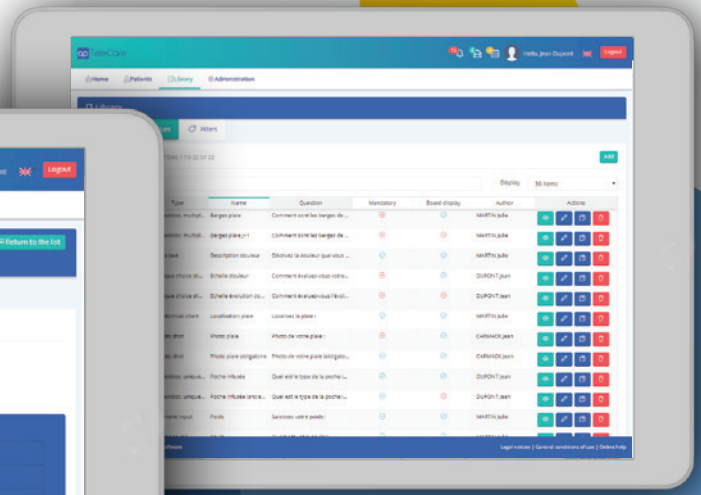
eeCare

Hello, Jean Dupont Logout

Home Patients Library Administration

Library

Filters

Add

Display 50 items

| Type | Name | Question | Mandatory | Board display | Author | Actions |
|---|---|---|---|---|---|---|
| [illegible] multi... | Berges plaie | Comment sont les berges de ... | | | MARTIN Julie | |
| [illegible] multi... | Berges plaie J+1 | Comment sont les berges de ... | | | MARTIN Julie | |
| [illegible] text | Description douleur | Décrivez la douleur que vous ... | | | MARTIN Julie | |
| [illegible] choice dr... | Echelle douleur | Comment évaluez-vous votre ... | | | DUPONT Jean | |
| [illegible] choice dr... | Echelle évolution do... | Comment évaluez-vous l'évol... | | | DUPONT Jean | |
| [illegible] chart | Localisation plaie | Localisez la plaie : | | | MARTIN Julie | |
| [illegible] shot | Photo plaie | Photo de votre plaie : | | | CARMACK Jean | |
| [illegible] shot | Photo plaie obligatoire | Photo de votre plaie (obligato... | | | CARMACK Jean | |
| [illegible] unique... | Poche infusée | Quel est le type de la poche i... | | | DUPONT Jean | |
| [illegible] unique... | Poche infusée (article... | Quel est le type de la poche i... | | | DUPONT Jean | |
| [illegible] input | Poids | Saisissez votre poids : | | | MARTIN Julie | |

Legal notices | General conditions of use | Online help

Logout

Return to the list